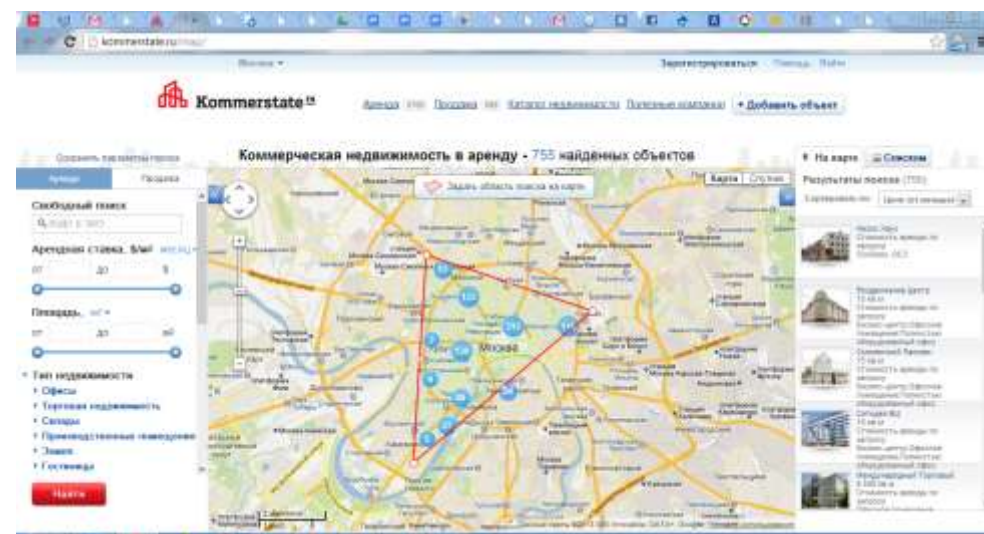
kommerstate.ru/map/

Москва ▾

Зарегистрироваться Помощь Войти

Kommerstate.ru

Аренда Продажа Каталог недвижимости Полезные компании + Добавить объект

Сохранить параметры поиска

Аренда Продажа

Свободный поиск

Арендная ставка, $/м² 

от до $

Площадь, м² ▾

от до м²

▾ Тип недвижимости

▾ Офисы

▾ Торговая недвижимость

▾ Склады

▾ Производственные помещения

▾ Земля

▾ Гостиница

Найти

Коммерческая недвижимость в аренду - 755 найденных объектов

Задать область поиска на карте

Карта Спутник

Москва

▾ На карте ≡ Списком

Результаты поиска (755)

Сортировать по: Цене (от меньшей) ▾

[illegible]